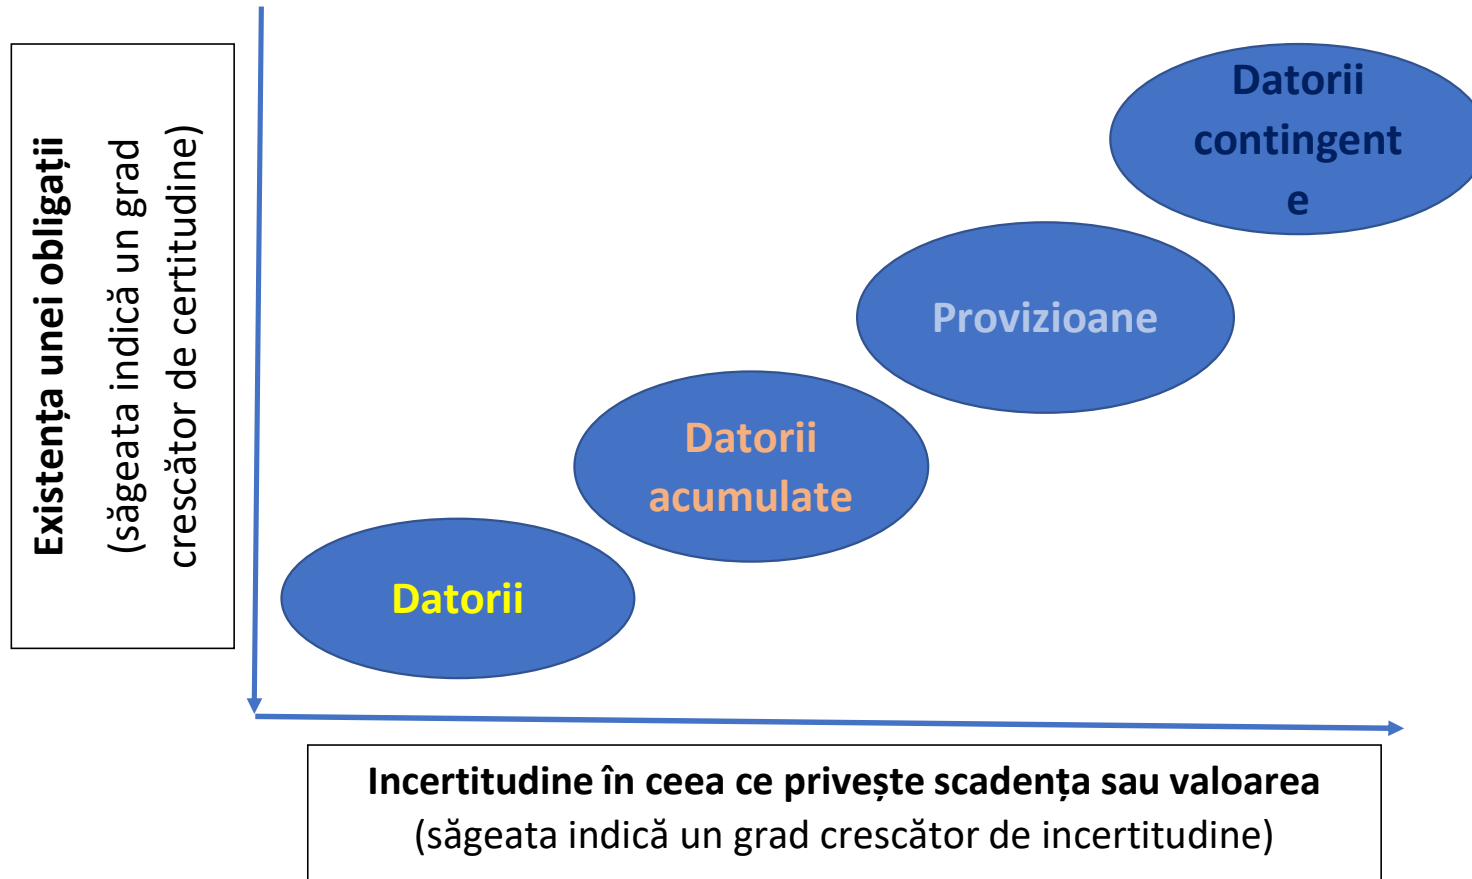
Existența unei obligații
(săgeata indică un grad crescător de certitudine)

Datorii contingent e

Provizioane

Datorii acumulate

Datorii

Incertitudine în ceea ce privește scadența sau valoarea
(săgeata indică un grad crescător de incertitudine)